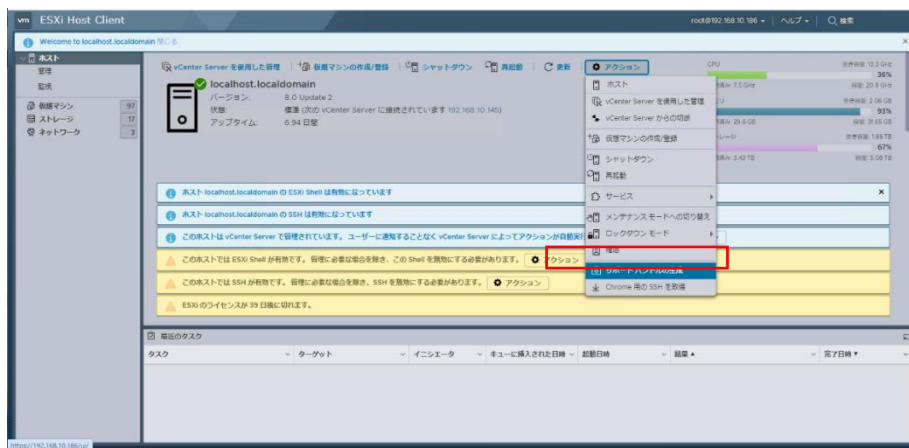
vm ESXi Host Client

root@192.168.10.186 ▾ | ヘルプ ▾ | 検索

Welcome to localhost.localdomain 閉じる

ホスト
管理
監視
仮想マシン 97
ストレージ 17
ネットワーク 3

vCenter Server を使用した管理 | 仮想マシンの作成/登録 | シャットダウン | 再起動 | 更新 | アクション

localhost.localdomain
バージョン: 8.0 Update 2
状態: 標準 (次の vCenter Server に接続されています 192.168.10.145)
アップタイム: 6.94 日間

CPU
空き容量: 12.3 GHz
36%
使用済み: 7.5 GHz 容量: 20.9 GHz
空き容量: 2.06 GB
93%
使用済み: 29.6 GB 容量: 31.65 GB
ストレージ
空き容量: 1.66 TB
67%
使用済み: 3.42 TB 容量: 5.08 TB

ホスト
vCenter Server を使用した管理
vCenter Server からの切断
仮想マシンの作成/登録
シャットダウン
再起動
サービス
メンテナンス モードへの切り替え
ロックダウン モード
権限
サポート バンドルの生成
Chrome 用の SSH を取得

ホスト localhost.localdomain の ESXi Shell は有効になっています
ホスト localhost.localdomain の SSH は有効になっています
このホストは vCenter Server で管理されています。ユーザーに通知することなく vCenter Server によってアクションが自動実行
このホストでは ESXi Shell が有効です。管理に必要な場合を除き、この Shell を無効にする必要があります。 アクション
このホストでは SSH が有効です。管理に必要な場合を除き、SSH を無効にする必要があります。 アクション
ESXi のライセンスが 39 日後に切れます。

最近のタスク
| タスク | ターゲット | イニシエータ | キューに挿入された日時 | 起動日時 | 結果 ▲ | 完了日時 ▼ |
|---|---|---|---|---|---|---|

https://192.168.10.186/ui/